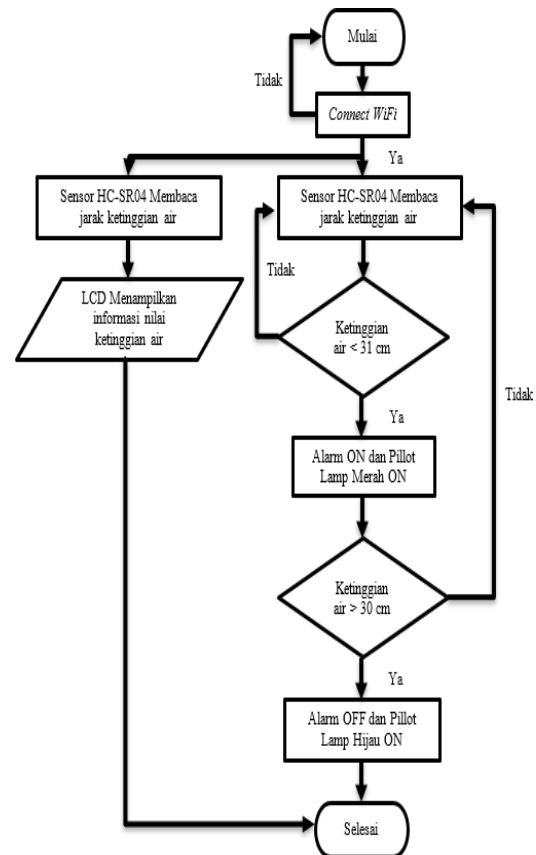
Mulai

Tidak

Connect WiFi

Ya

Sensor HC-SR04 Membaca jarak ketinggian air

LCD Menampilkan informasi nilai ketinggian air

Sensor HC-SR04 Membaca jarak ketinggian air

Tidak

Ketinggian air < 31 cm

Tidak

Ya

Alarm ON dan Pillot Lamp Merah ON

Ketinggian air > 30 cm

Ya

Alarm OFF dan Pillot Lamp Hijau ON

Selesai